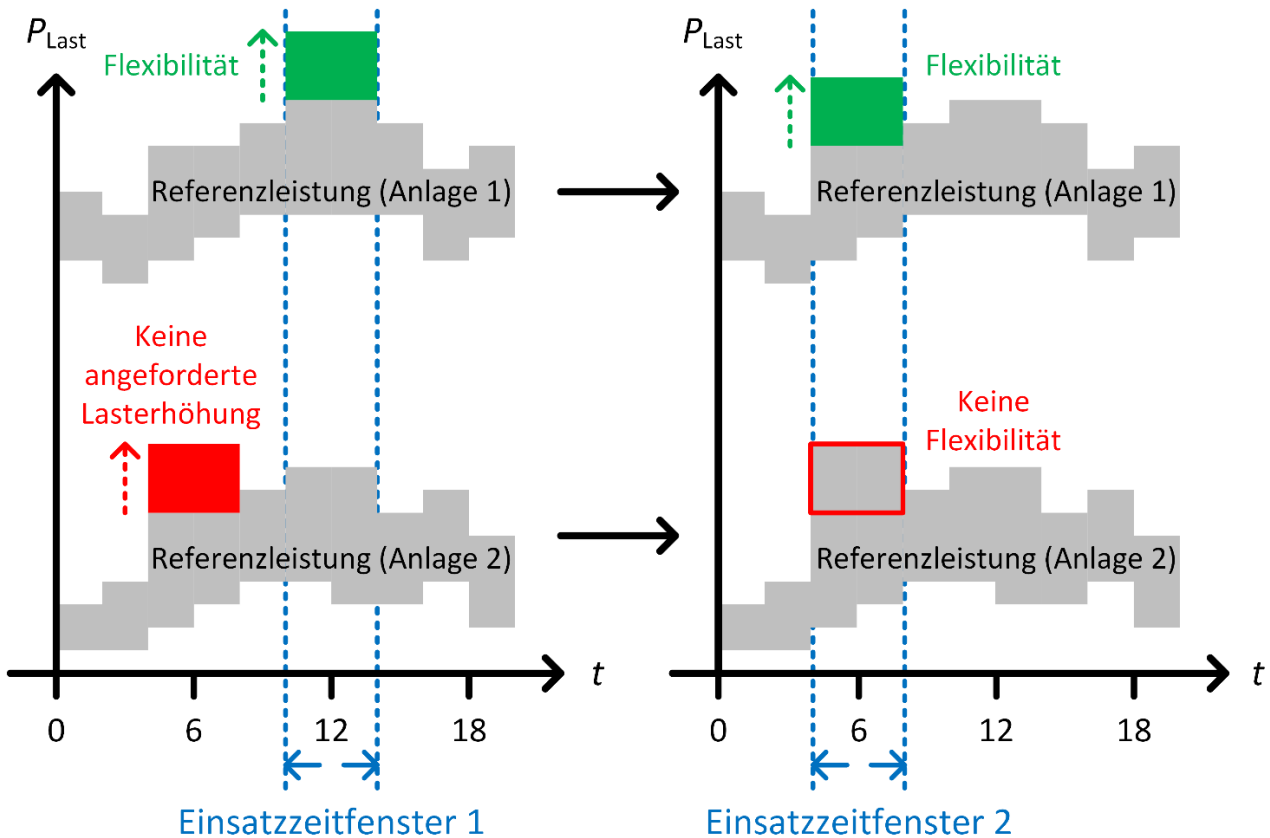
$P_{\text{Last}}$

Flexibilität

Referenzleistung (Anlage 1)

Keine angeforderte Lasterhöhung

Referenzleistung (Anlage 2)

$t$

0 6 12 18

Einsatzzeitfenster 1

$P_{\text{Last}}$

Flexibilität

Referenzleistung (Anlage 1)

Keine Flexibilität

Referenzleistung (Anlage 2)

$t$

0 6 12 18

Einsatzzeitfenster 2